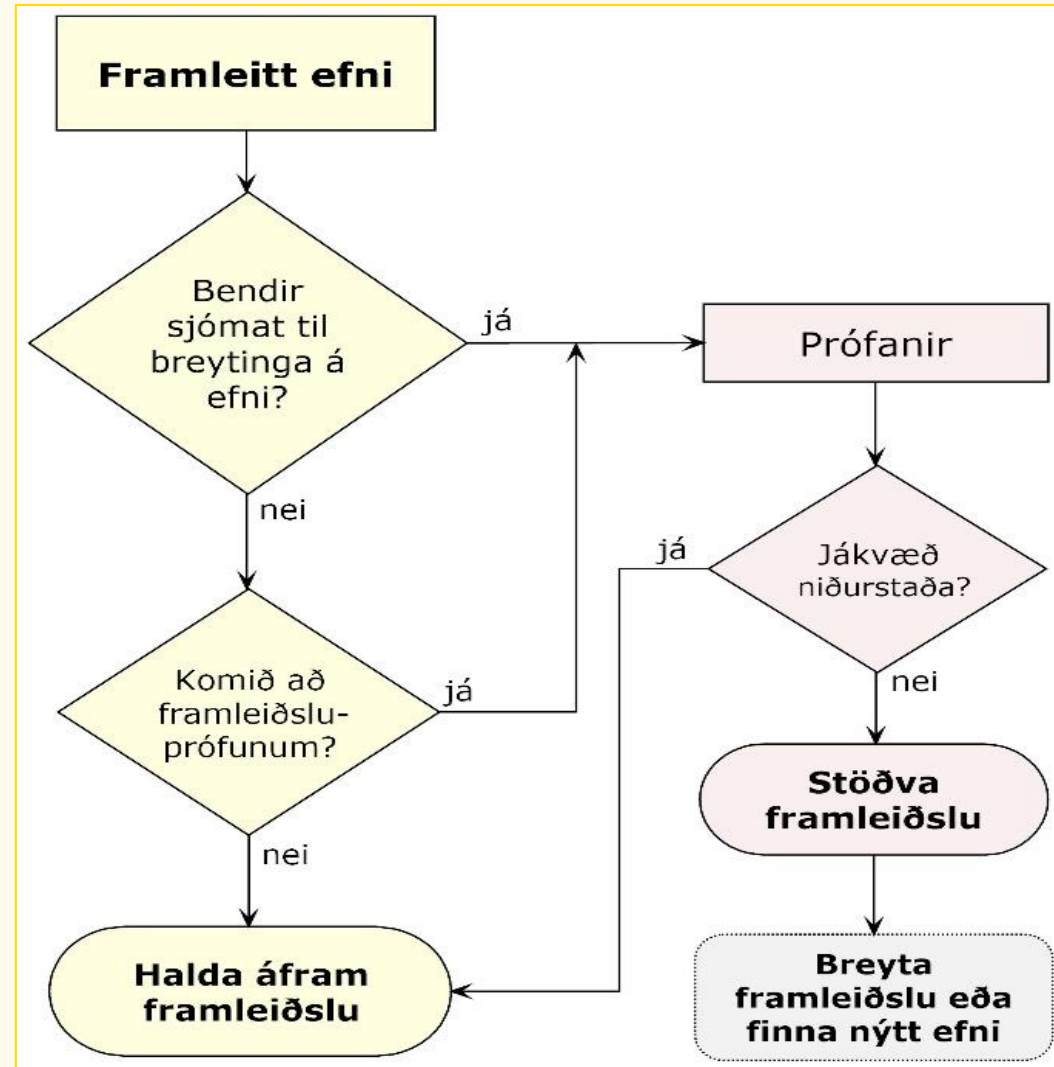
Framleitt efni

Bendir sjómat til breytinga á efni?

já

Prófanir

nei

já

Jákvæð niðurstaða?

Komið að framleiðsluprófunum?

já

nei

Stöðva framleiðslu

nei

Halda áfram framleiðslu

Breyta framleiðslu eða finna nýtt efni